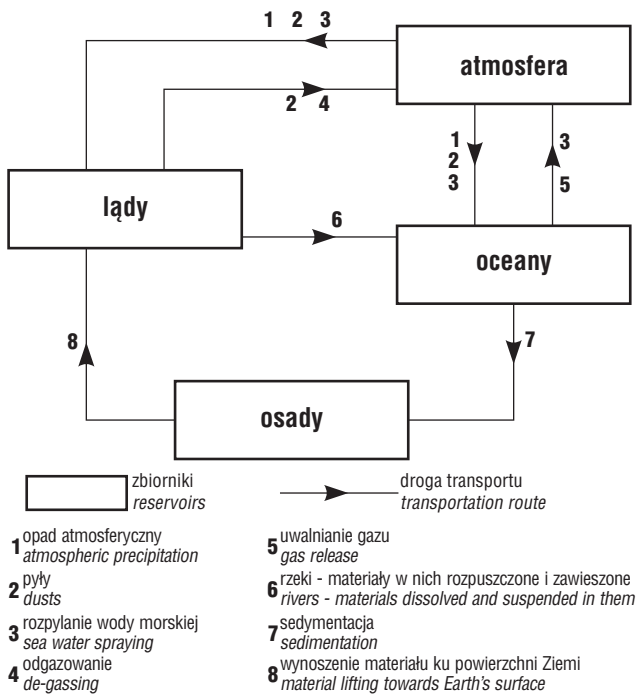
1 2 3

atmosfera

2 4

1
2
3

3

5

lądy

6

oceany

8

7

osady

zbiorniki
*reservoirs*

droga transportu
*transportation route*

1 opad atmosferyczny
*atmospheric precipitation*

2 pyły
*dusts*

3 rozpylanie wody morskiej
*sea water spraying*

4 odgazowanie
*de-gassing*

5 uwalnianie gazu
*gas release*

6 rzeki - materiały w nich rozpuszczone i zawieszone
*rivers - materials dissolved and suspended in them*

7 sedymentacja
*sedimentation*

8 wynoszenie materiału ku powierzchni Ziemi
*material lifting towards Earth's surface*